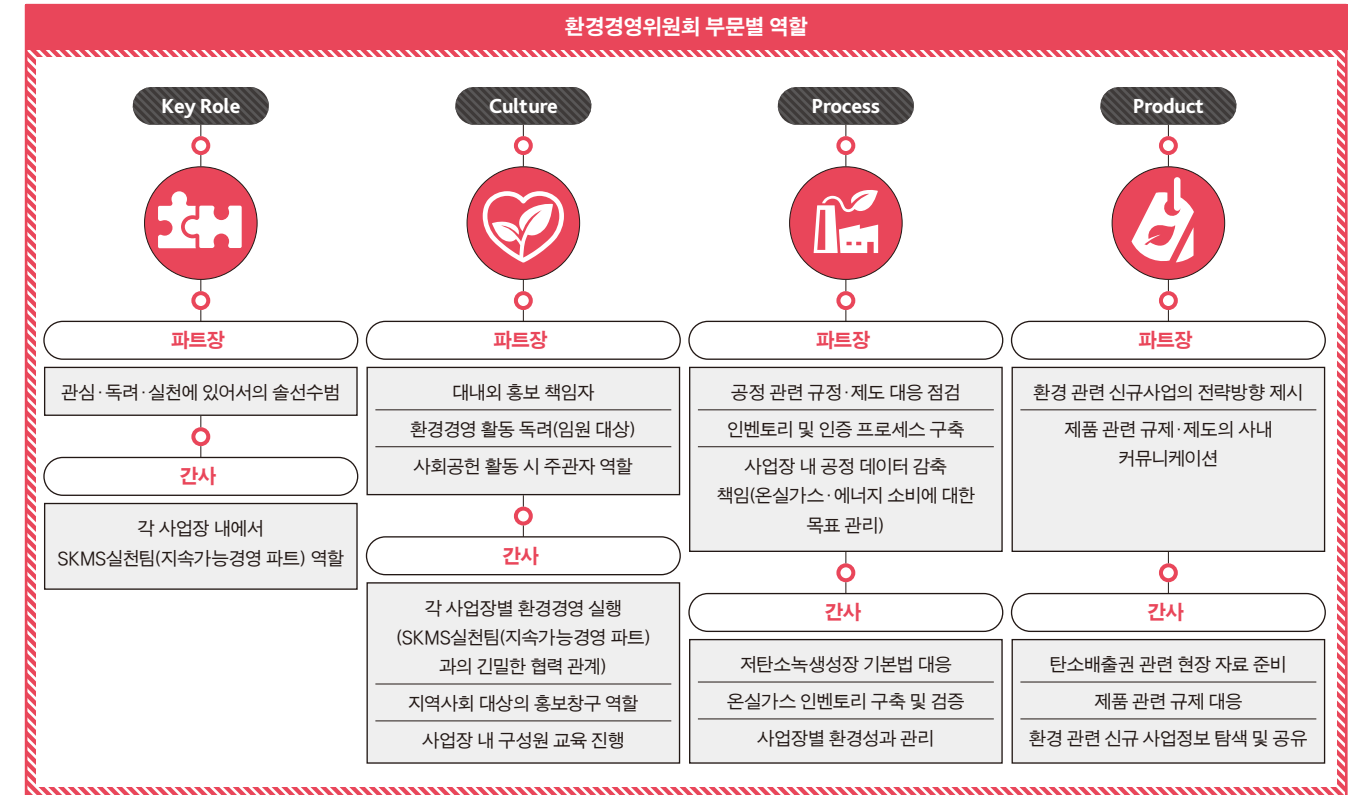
환경경영위원회 부문별 역할

Key Role

파트장

관심·독려·실천에 있어서의 솔선수범

간사

각 사업장 내에서 SKMS실천팀(지속가능경영 파트) 역할

Culture

파트장

대내외 홍보 책임자

환경경영 활동 독려(임원 대상)

사회공헌 활동 시 주관자 역할

간사

각 사업장별 환경경영 실행 (SKMS실천팀(지속가능경영 파트)과의 긴밀한 협력 관계)

지역사회 대상의 홍보창구 역할

사업장 내 구성원 교육 진행

Process

파트장

공정 관련 규정·제도 대응 점검

인벤토리 및 인증 프로세스 구축

사업장 내 공정 데이터 감축 책임(온실가스·에너지 소비에 대한 목표 관리)

간사

저탄소녹생성장 기본법 대응

온실가스 인벤토리 구축 및 검증

사업장별 환경성과 관리

Product

파트장

환경 관련 신규사업의 전략방향 제시

제품 관련 규제·제도의 사내 커뮤니케이션

간사

탄소배출권 관련 현장 자료 준비

제품 관련 규제 대응

환경 관련 신규 사업정보 탐색 및 공유